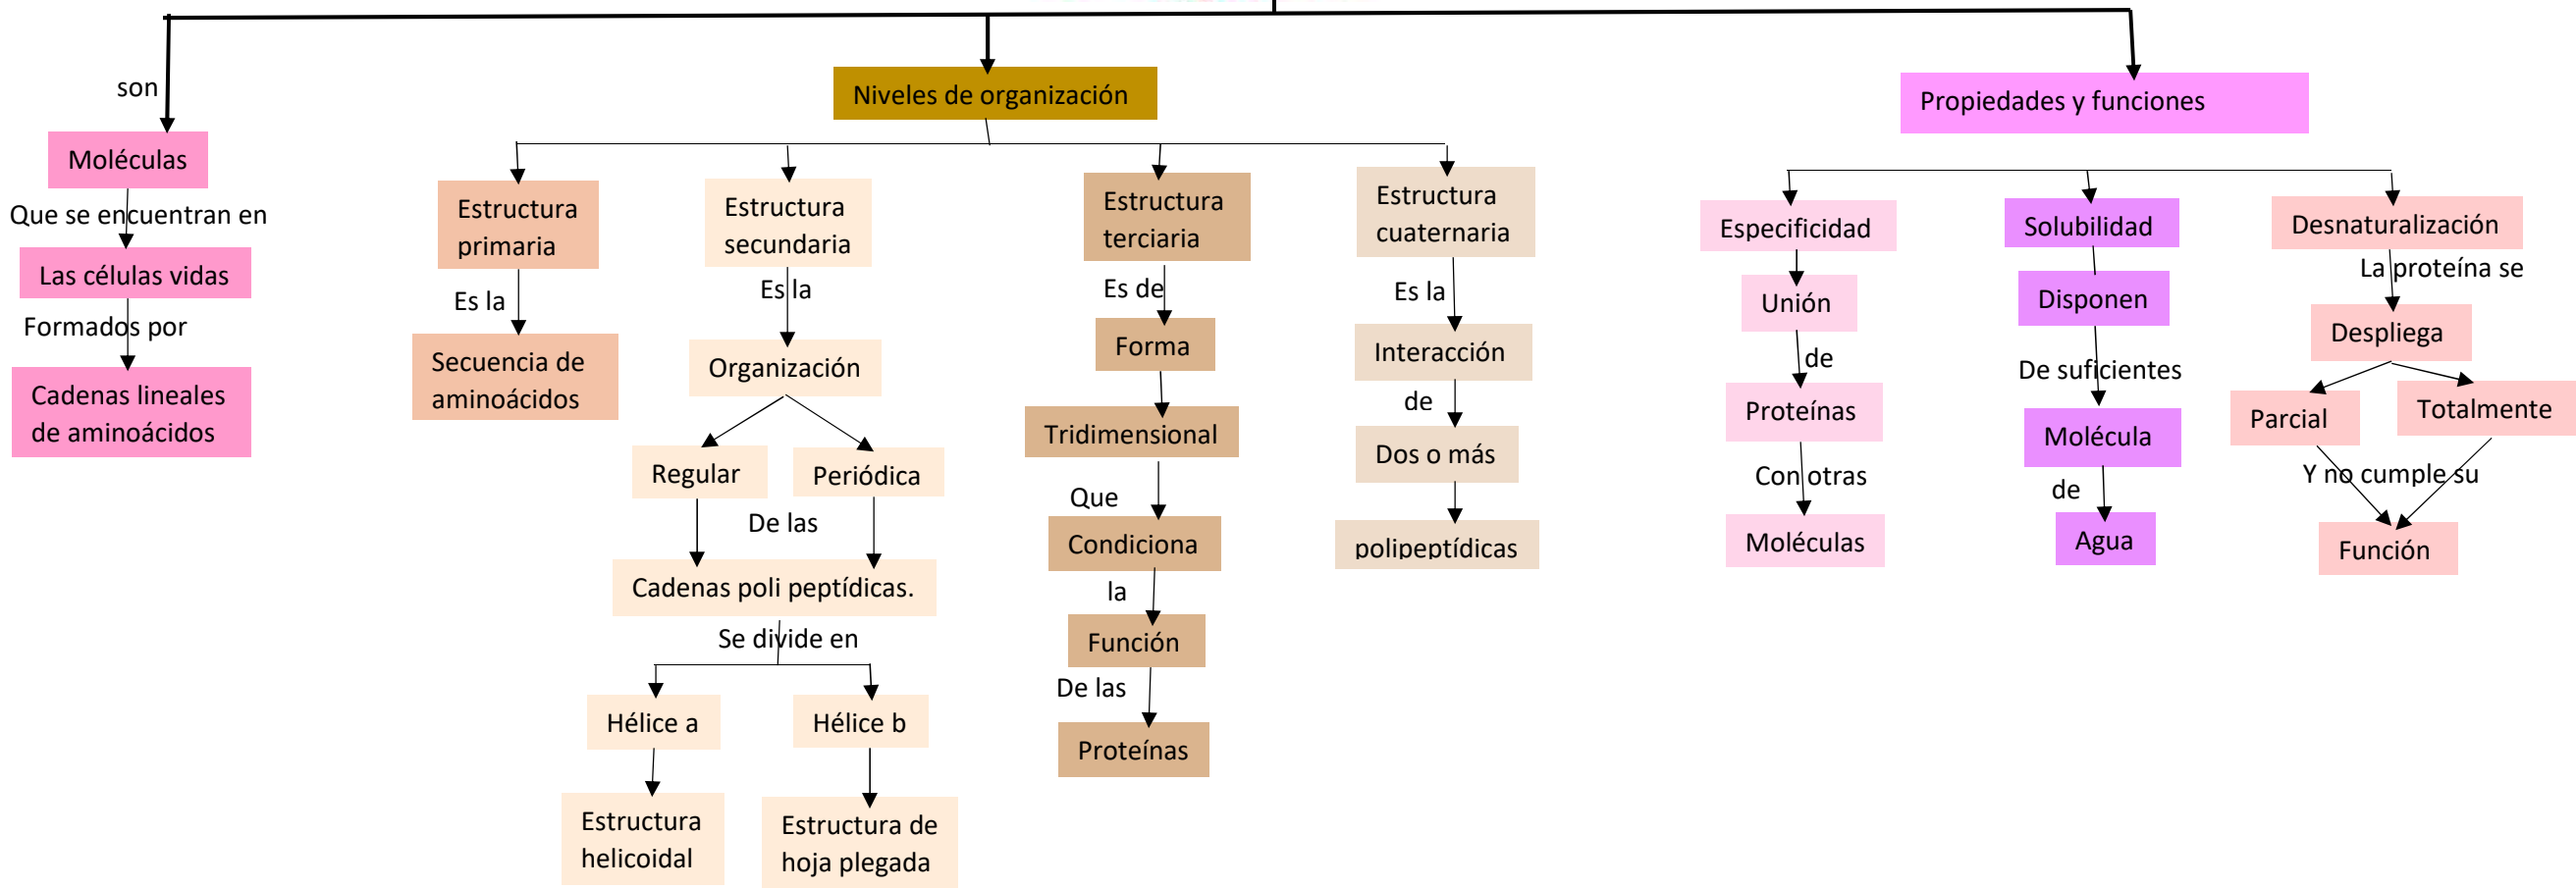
son

Moléculas

Que se encuentran en

Las células vidas

Formados por

Cadenas lineales de aminoácidos

Niveles de organización

Estructura primaria

Es la

Secuencia de aminoácidos

Estructura secundaria

Es la

Organización

Regular

Periódica

De las

Cadenas poli peptídicas.

Se divide en

Hélice a

Estructura helicoidal

Hélice b

Estructura de hoja plegada

Estructura terciaria

Es de

Forma

Tridimensional

Que

Condiciona

la

Función

De las

Proteínas

Estructura cuaternaria

Es la

Interacción

de

Dos o más

polipeptídicas

Propiedades y funciones

Especificidad

Unión

de

Proteínas

Con otras

Moléculas

Solubilidad

Disponen

De suficientes

Molécula

de

Agua

Desnaturalización

La proteína se

Despliega

Parcial

Totalmente

Y no cumple su

Función